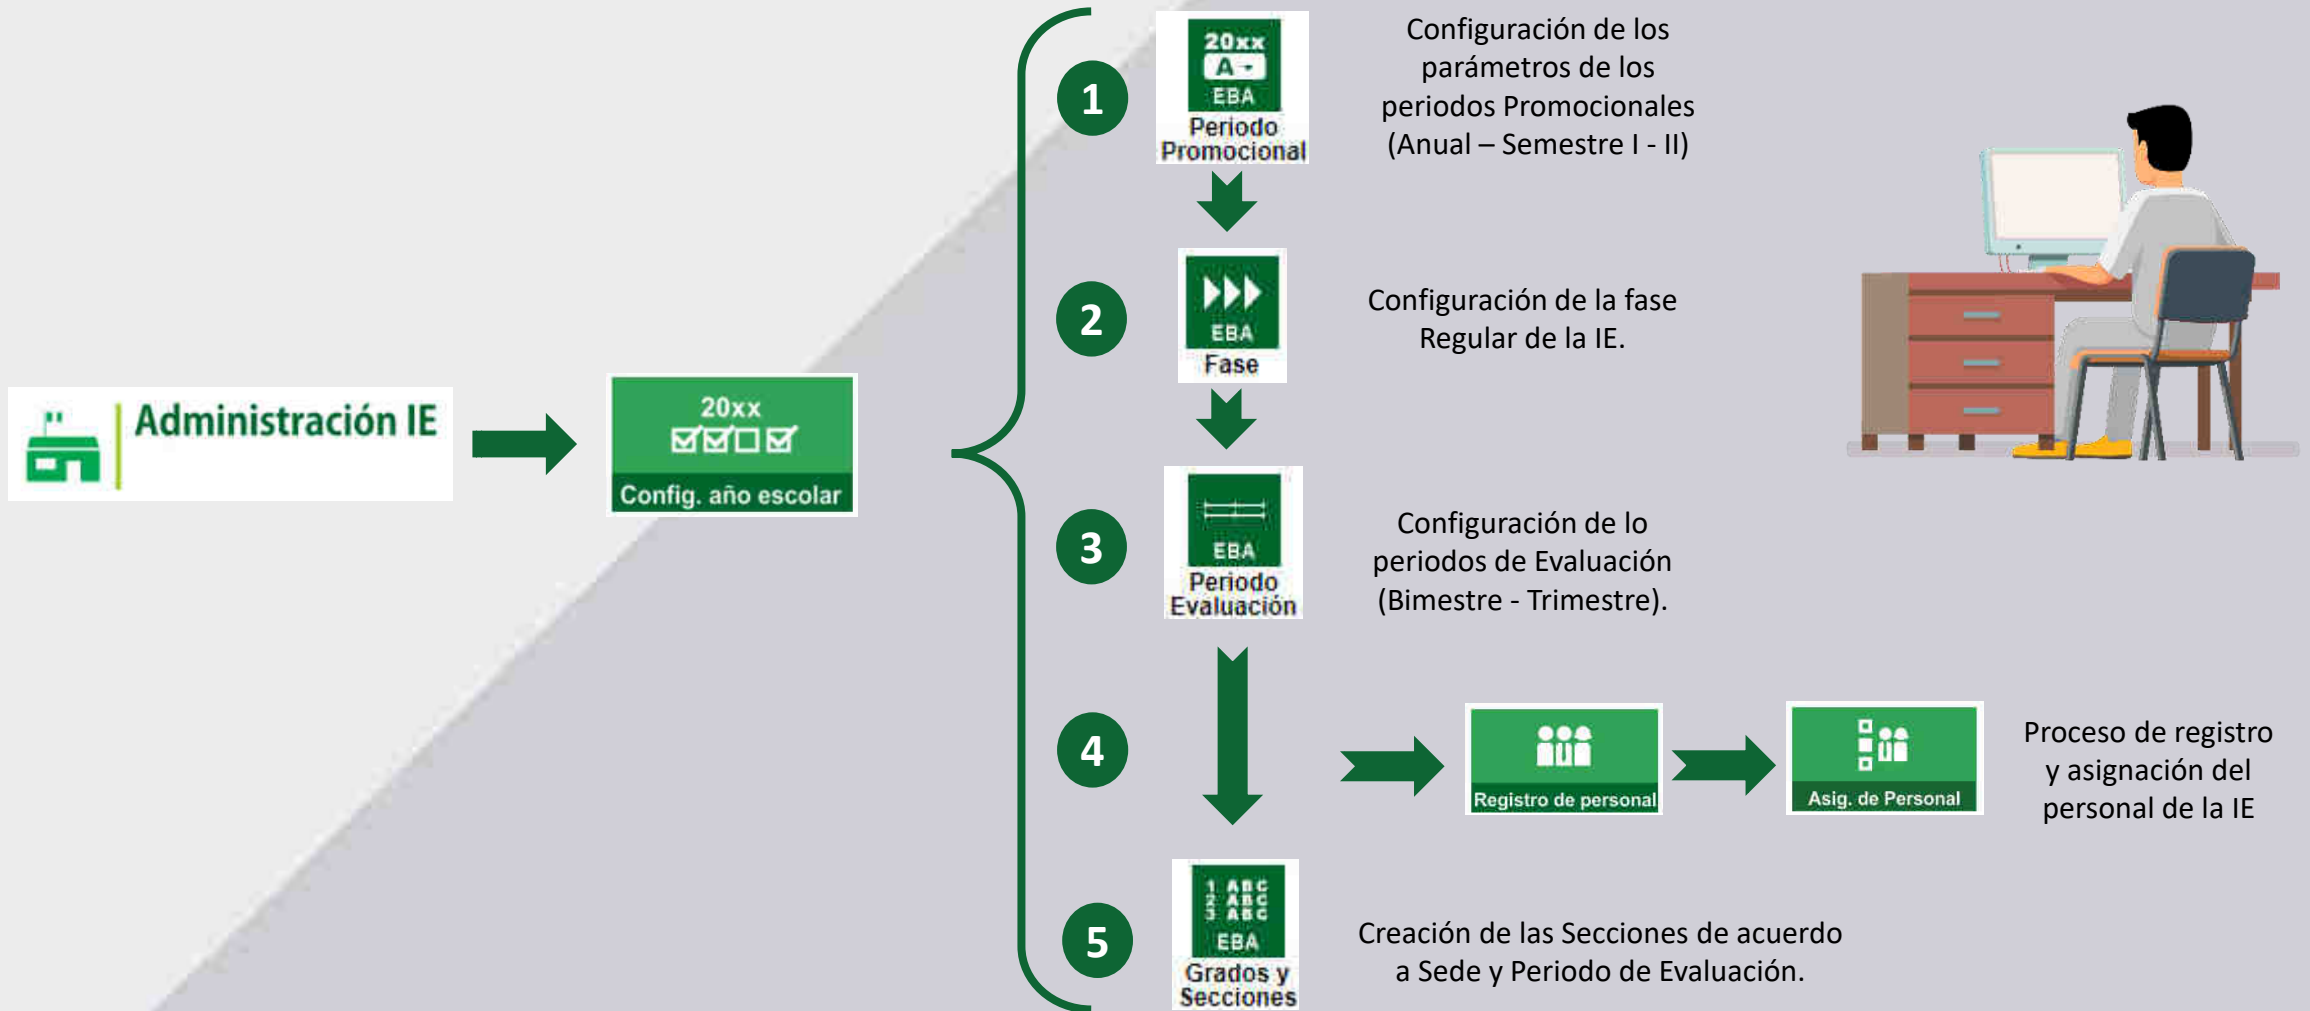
Administración IE

20xx

Config. año escolar

1

20xx
A
EBA
Periodo Promocional

Configuración de los parámetros de los periodos Promocionales (Anual – Semestre I - II)

2

EBA
Fase

Configuración de la fase Regular de la IE.

3

EBA
Periodo Evaluación

Configuración de lo periodos de Evaluación (Bimestre - Trimestre).

4

Registro de personal

Asig. de Personal

Proceso de registro y asignación del personal de la IE

5

1 ABC
2 ABC
3 ABC
EBA
Grados y Secciones

Creación de las Secciones de acuerdo a Sede y Periodo de Evaluación.